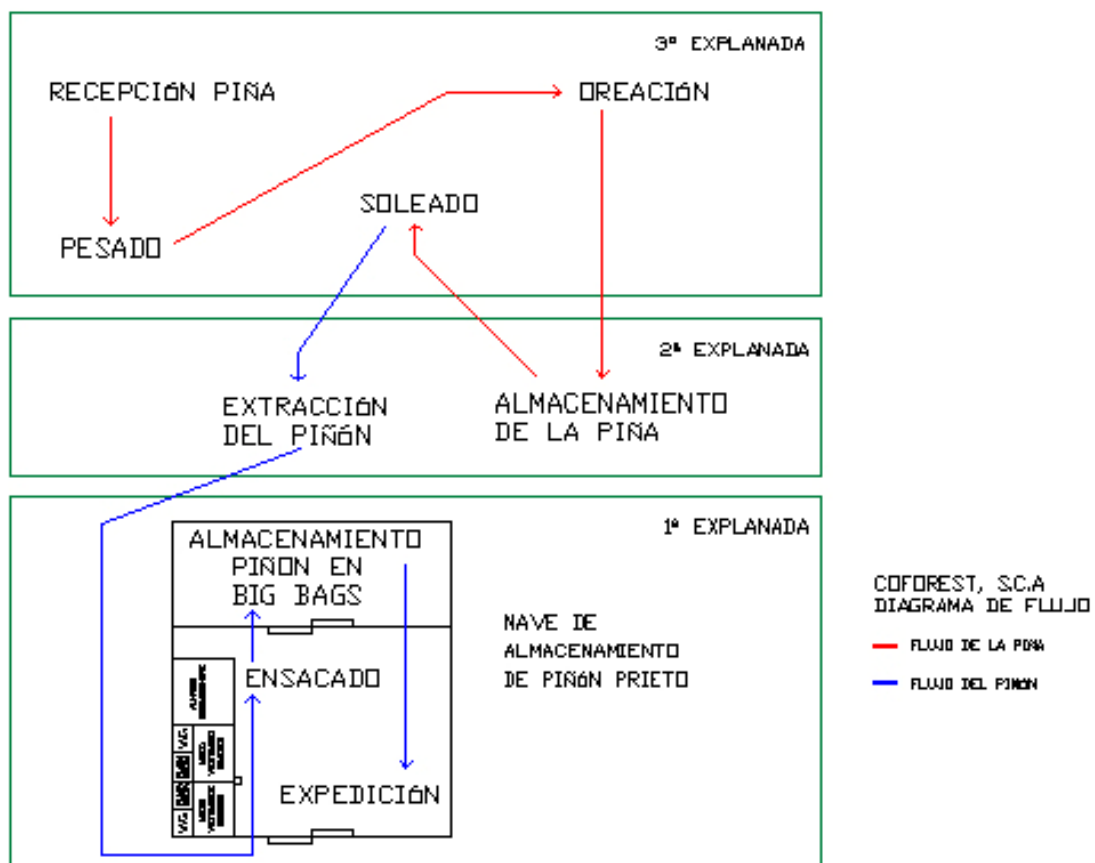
3º EXPLANADA

RECEPCIÓN PIÑA

OREACIÓN

SOLEADO

PESADO

2ª EXPLANADA

EXTRACCIÓN DEL PIÑÓN

ALMACENAMIENTO DE LA PIÑA

1ª EXPLANADA

ALMACENAMIENTO PIÑÓN EN BIG BAGS

ENSACADO

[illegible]

V.G. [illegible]

V.G. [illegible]

EXPEDICIÓN

NAVE DE ALMACENAMIENTO DE PIÑÓN PRIETO

COFOREST, S.C.A
DIAGRAMA DE FLUJO

FLUJO DE LA PIÑA

FLUJO DEL PIÑON